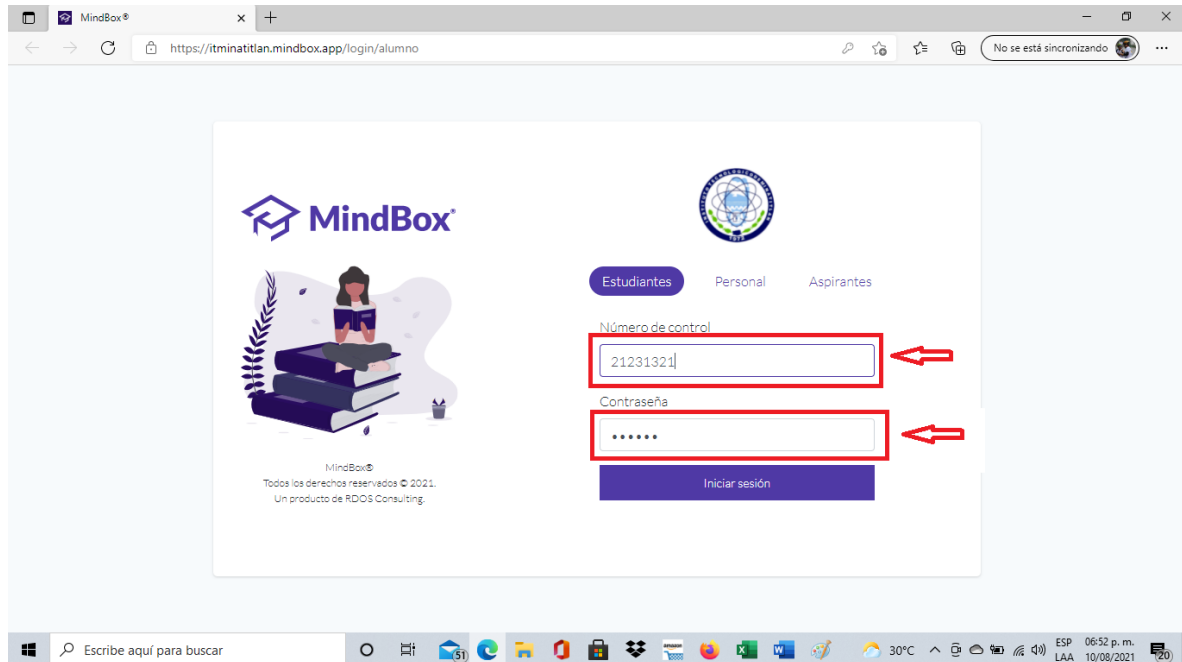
MindBox®

https://itminatitlan.mindbox.app/login/alumno

No se está sincronizando

MindBox®

Estudiantes Personal Aspirantes

Número de control

21231321

Contraseña

••••••

Iniciar sesión

MindBox®
Todos los derechos reservados © 2021.
Un producto de RDOS Consulting.

Escribe aquí para buscar

51

30°C

ESP
LAA

06:52 p. m.
10/08/2021

20